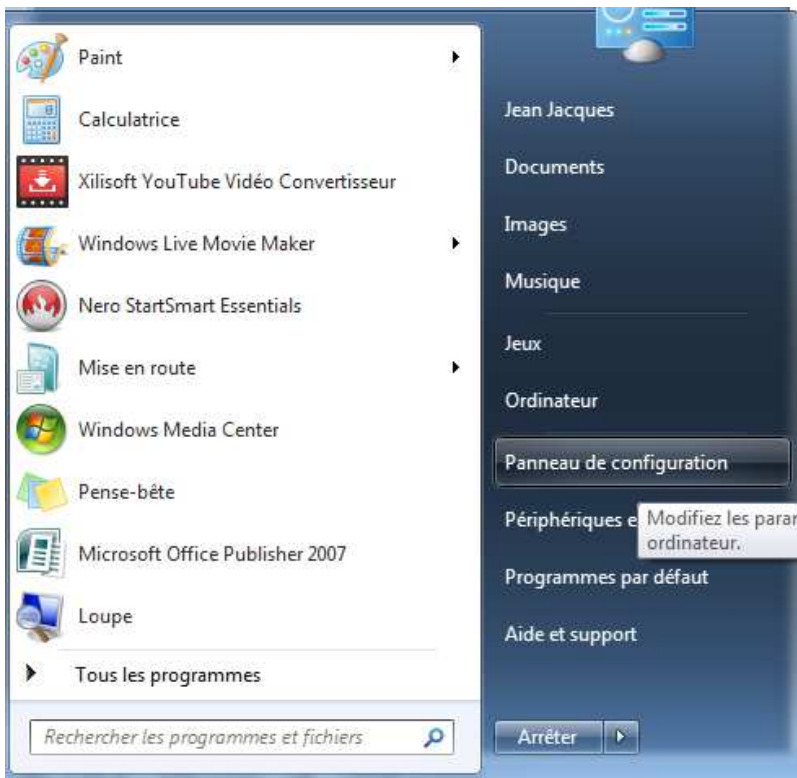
Paint

Calculatrice

Xilisoft YouTube Vidéo Convertisseur

Windows Live Movie Maker

Nero StartSmart Essentials

Mise en route

Windows Media Center

Pense-bête

Microsoft Office Publisher 2007

Loupe

Tous les programmes

Rechercher les programmes et fichiers

Jean Jacques

Documents

Images

Musique

Jeux

Ordinateur

Panneau de configuration

Périphériques e

Modifiez les parar ordinateur.

Programmes par défaut

Aide et support

Arrêter